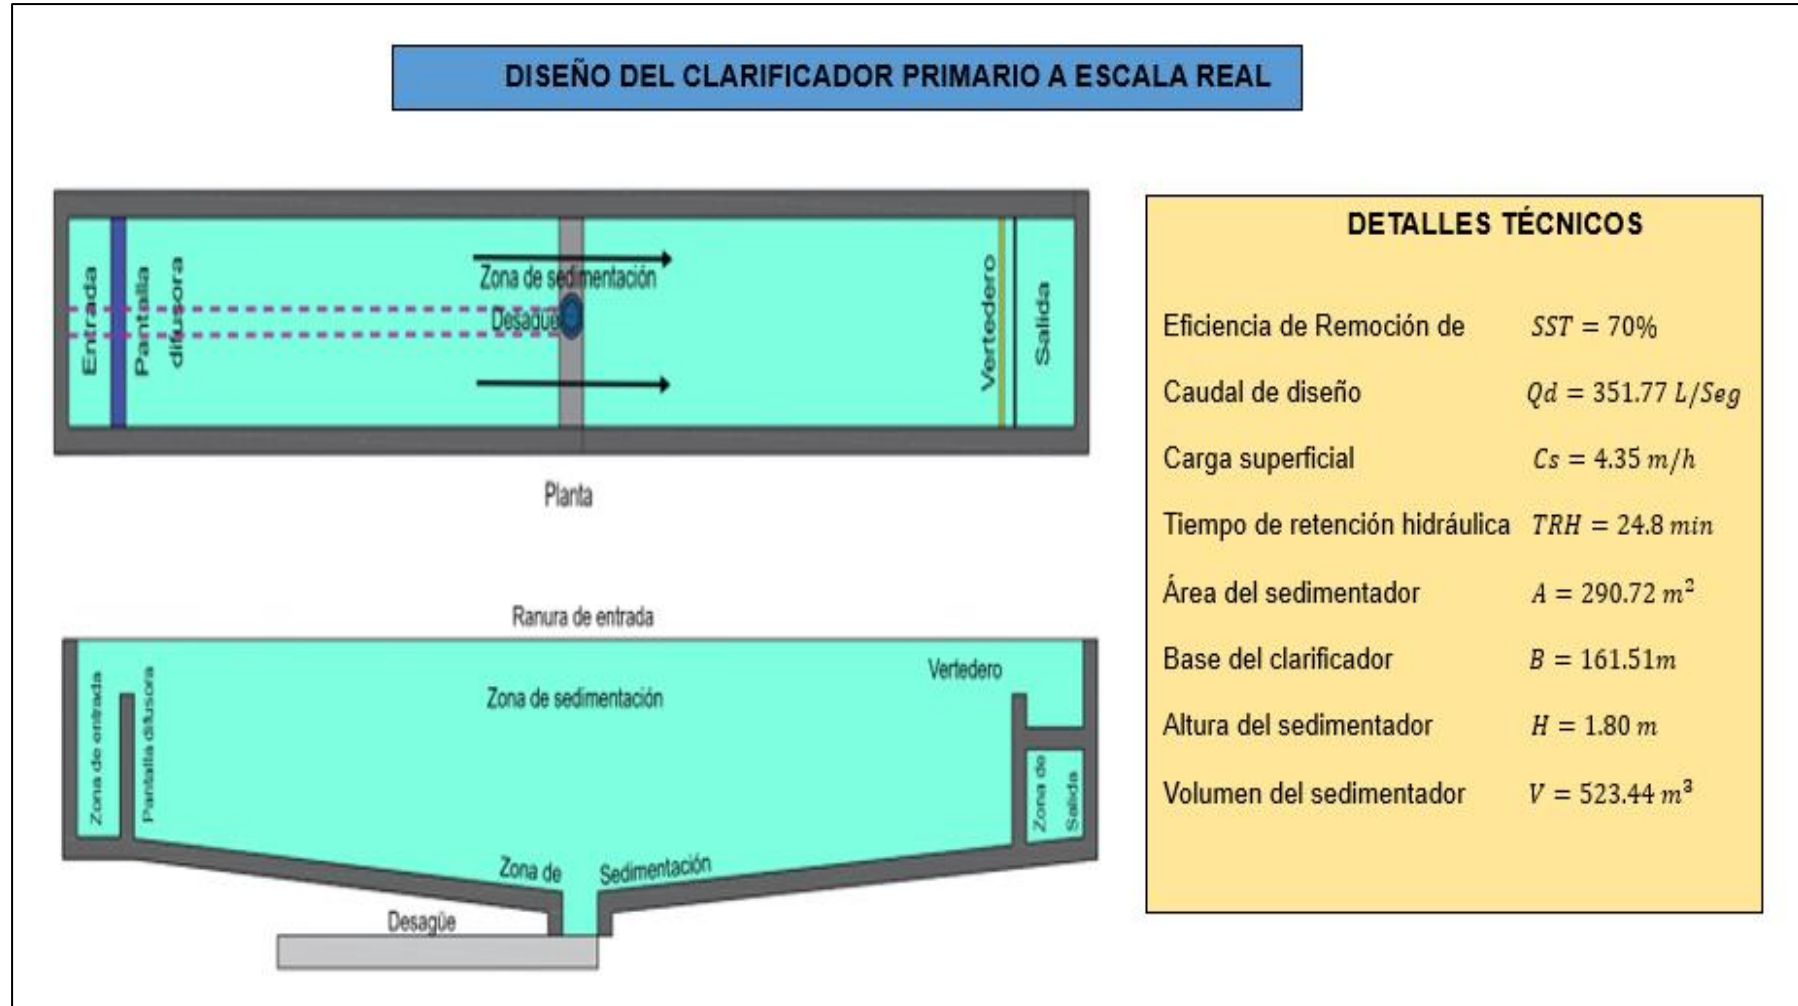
DISEÑO DEL CLARIFICADOR PRIMARIO A ESCALA REAL

Entrada

Pantalla difusora

Zona de sedimentación

Desagüe

Vertedero

Salida

Planta

Ranura de entrada

Zona de entrada

Pantalla difusora

Zona de sedimentación

Vertedero

Zona de Salida

Zona de Sedimentación

Desagüe

DETALLES TÉCNICOS

| | |
|---|---|
| Eficiencia de Remoción de | $SST = 70\%$ |
| Caudal de diseño | $Qd = 351.77\ L/Seg$ |
| Carga superficial | $Cs = 4.35\ m/h$ |
| Tiempo de retención hidráulica | $TRH = 24.8\ min$ |
| Área del sedimentador | $A = 290.72\ m^2$ |
| Base del clarificador | $B = 161.51m$ |
| Altura del sedimentador | $H = 1.80\ m$ |
| Volumen del sedimentador | $V = 523.44\ m^3$ |